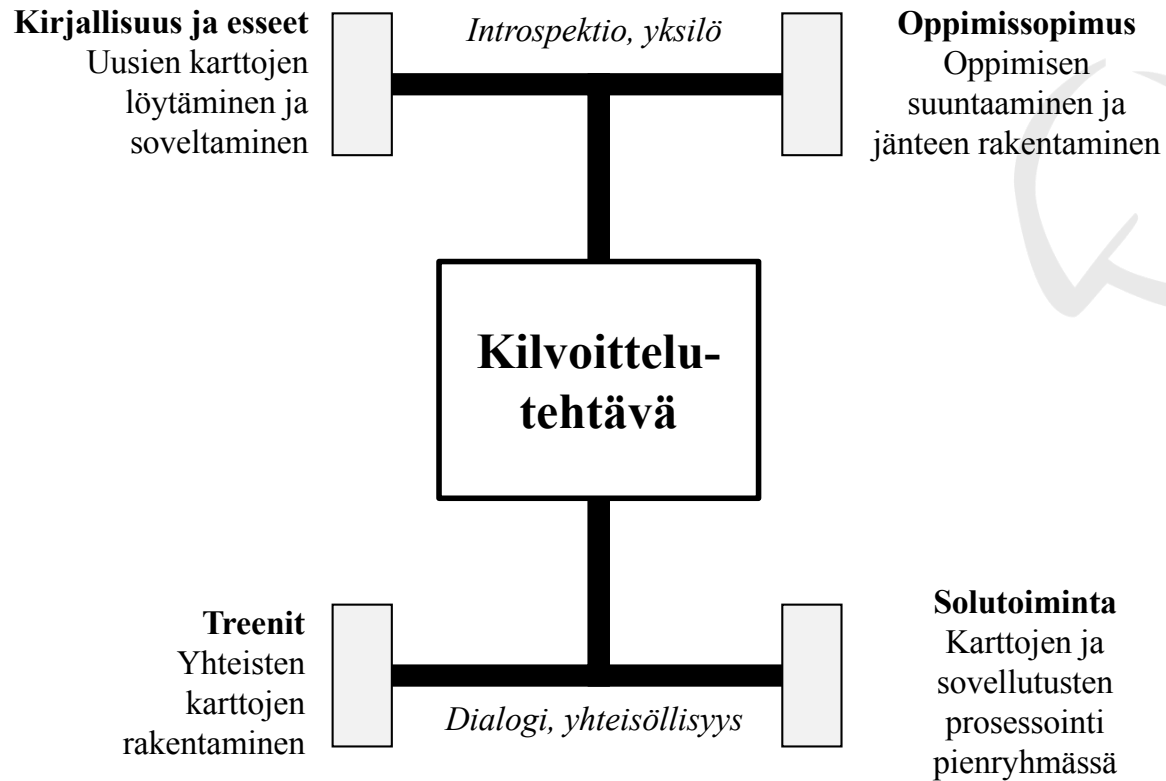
**Kirjallisuus ja esseet**
Uusien karttojen löytäminen ja soveltaminen

*Introspektio, yksilö*

**Oppimissopimus**
Oppimisen suuntaaminen ja jänteen rakentaminen

**Kilvoittelutehtävä**

**Treenit**
Yhteisten karttojen rakentaminen

*Dialogi, yhteisöllisyys*

**Solutoiminta**
Karttojen ja sovellutusten prosessointi pienryhmässä